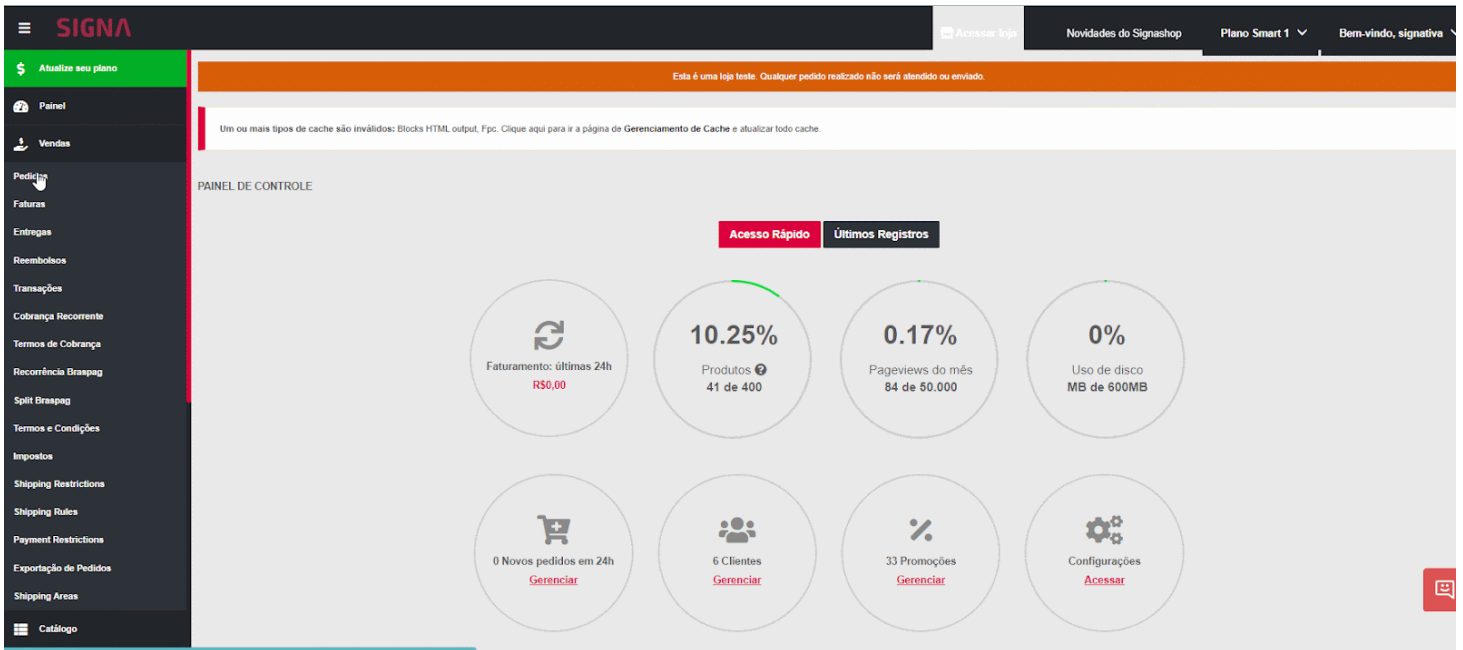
SIGNA

Acessar loja

Novidades do Signashop

Plano Smart 1

Bem-vindo, signativa

Atualize seu plano

Painel

Vendas

Pedidos

Faturas

Entregas

Reembolsos

Transações

Cobrança Recorrente

Termos de Cobrança

Recorrência Braspag

Split Braspag

Termos e Condições

Impostos

Shipping Restrictions

Shipping Rules

Payment Restrictions

Exportação de Pedidos

Shipping Areas

Catálogo

Esta é uma loja teste. Qualquer pedido realizado não será atendido ou enviado.

Um ou mais tipos de cache são inválidos: Blocks HTML output, Fpc. Clique aqui para ir a página de Gerenciamento de Cache e atualizar todo cache.

PAINEL DE CONTROLE

Acesso Rápido

Últimos Registros

Faturamento: últimas 24h
R$0,00

10.25%
Produtos
41 de 400

0.17%
Pageviews do mês
84 de 50.000

0%
Uso de disco
MB de 600MB

0 Novos pedidos em 24h
Gerenciar

6 Clientes
Gerenciar

33 Promoções
Gerenciar

Configurações
Acessar